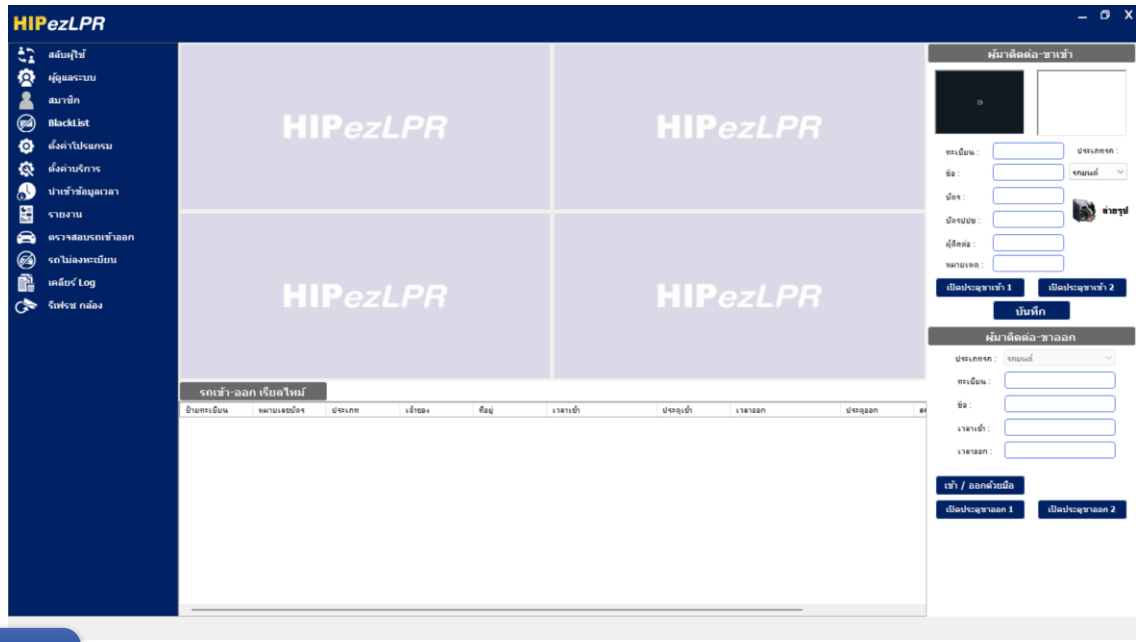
HIPezLPR

_ ❐ X

สลับผู้ใช้
ผู้ดูแลระบบ
สมาชิก
BlackList
ตั้งค่าโปรแกรม
ตั้งค่าบริการ
นำเข้าข้อมูลเวลา
รายงาน
ตรวจสอบรถเข้าออก
รถไม่ลงทะเบียน
เคลียร์ Log
รีเฟรช กล้อง

HIPezLPR

HIPezLPR

HIPezLPR

HIPezLPR

รถเข้า-ออก เรียลไทม์

| ป้ายทะเบียน | หมายเลขบัตร | ประเภท | เจ้าของ | ที่อยู่ | เวลาเข้า | ประตูเข้า | เวลาออก | ประตูออก | สถ |
|---|---|---|---|---|---|---|---|---|---|

ผู้มาติดต่อ-ขาเข้า

ทะเบียน :
ประเภทรถ :
รถยนต์
ชื่อ :
บัตร :
บัตรปชช :
ถ่ายรูป
ผู้ติดต่อ :
หมายเหตุ :
เปิดประตูขาเข้า 1
เปิดประตูขาเข้า 2
บันทึก

ผู้มาติดต่อ-ขาออก

ประเภทรถ :
รถยนต์
ทะเบียน :
ชื่อ :
เวลาเข้า :
เวลาออก :

เข้า / ออกด้วยมือ
เปิดประตูขาออก 1
เปิดประตูขาออก 2